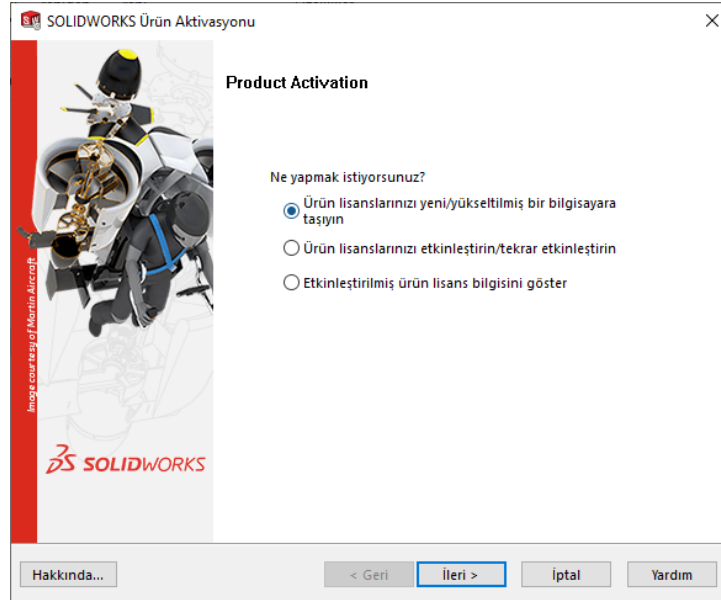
SOLIDWORKS Ürün Aktivasyonu

Product Activation

Image courtesy of Martin Aircraft

SOLIDWORKS

Ne yapmak istiyorsunuz?

Ürün lisanslarınızı yeni/yükseltilmiş bir bilgisayara taşıyın

Ürün lisanslarınızı etkinleştirin/tekrar etkinleştirin

Etkinleştirilmiş ürün lisans bilgisini göster

Hakkında...

< Geri

İleri >

İptal

Yardım